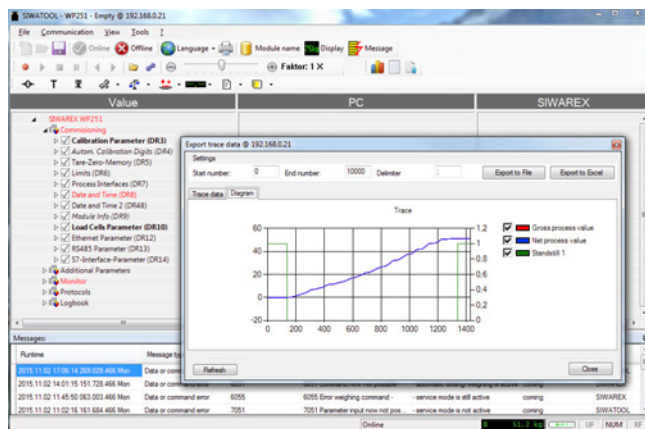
SIWATOOL - WP251 - Empty @ 192.168.0.21

File Communication View Tools ?

Online Offline Language Module name Display Message

Faktor: 1 X

Value | PC | SIWAREX

SIWAREX WP251
Commissioning
Calibration Parameter (DR3)
Autom. Calibration Digits (DR4)
Tare-Zero-Memory (DR5)
Limits (DR6)
Process Interfaces (DR7)
Date and Time (DR8)
Date and Time 2 (DR48)
Module Info (DR9)
Load Cells Parameter (DR10)
Ethernet Parameter (DR12)
RS485 Parameter (DR13)
S7-Interface-Parameter (DR14)
Additional Parameters
Monitor
Protocols
Logbook

Export trace data @ 192.168.0.21

Settings
Start number: 0 End number: 10000 Delimiter ;
Export to File Export to Excel

Trace data Diagram

Trace

| Gross process value |
| Net process value |
| Standstill 1 |

60 40 20 0 -20
0 200 400 600 800 1000 1200 1400
1.2 1 0.8 0.6 0.4 0.2 0 -0.2

Refresh Close

Messages:
Runtime | Message ty...
2015.11.02 17:06:14.269.029.466 Mon | Data or command error
2015.11.02 14:01:15 151.728.466 Mon | Data or command error
2015.11.02 11:45:50 063.003.466 Mon | Data or command error | 6055 | 6055 Error weighing command - | - service mode is still active | coming | SIWAREX
2015.11.02 11:02:16 161.684.466 Mon | Data or command error | 7051 | 7051 Parameter input now not pos... | - service mode is not active | coming | SIWATOOL

Online | 51.2 kg | UF | NUM | RF